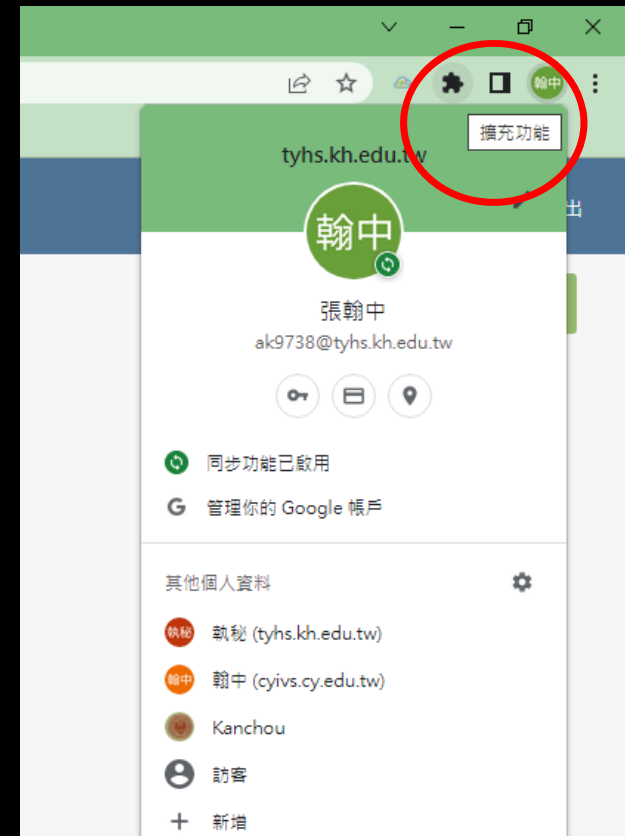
翰中

擴充功能

tyhs.kh.edu.tw

出

翰中

張翰中

ak9738@tyhs.kh.edu.tw

同步功能已啟用

G 管理你的 Google 帳戶

其他個人資料

執秘 執秘 (tyhs.kh.edu.tw)

翰中 翰中 (cyivs.cy.edu.tw)

Kanchou

訪客

+ 新增